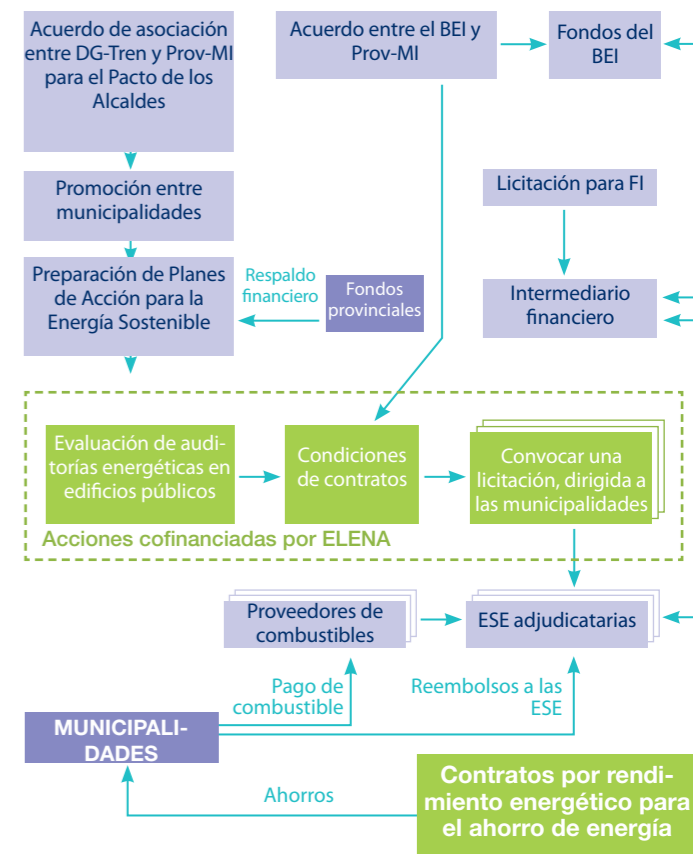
Acuerdo de asociación entre DG-Tren y Prov-MI para el Pacto de los Alcaldes

Acuerdo entre el BEI y Prov-MI

Fondos del BEI

Promoción entre municipalidades

Licitación para FI

Preparación de Planes de Acción para la Energía Sostenible

Respaldo financiero

Fondos provinciales

Intermediario financiero

Evaluación de auditorías energéticas en edificios públicos

Condiciones de contratos

Convocar una licitación, dirigida a las municipalidades

Acciones cofinanciadas por ELENA

Proveedores de combustibles

ESE adjudicatarias

Pago de combustible

Reembolsos a las ESE

MUNICIPALIDADES

Ahorros

Contratos por rendimiento energético para el ahorro de energía